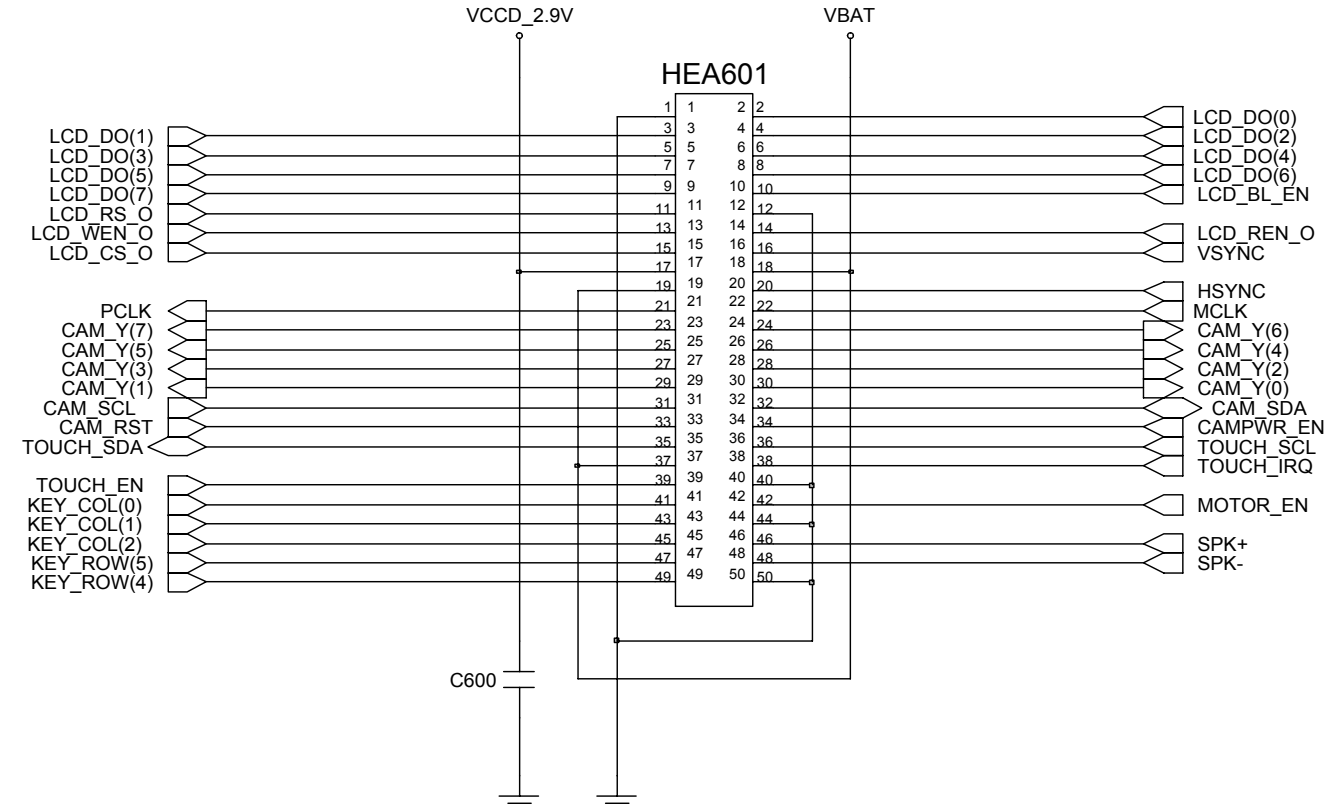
VCCD_2.9V
VBAT
HEA601

LCD_DO(1)
LCD_DO(3)
LCD_DO(5)
LCD_DO(7)
LCD_RS_O
LCD_WEN_O
LCD_CS_O

PCLK
CAM_Y(7)
CAM_Y(5)
CAM_Y(3)
CAM_Y(1)
CAM_SCL
CAM_RST
TOUCH_SDA

TOUCH_EN
KEY_COL(0)
KEY_COL(1)
KEY_COL(2)
KEY_ROW(5)
KEY_ROW(4)

| | | | |
|---|---|---|---|
| 1 | 1 | 2 | 2 |
| 3 | 3 | 4 | 4 |
| 5 | 5 | 6 | 6 |
| 7 | 7 | 8 | 8 |
| 9 | 9 | 10 | 10 |
| 11 | 11 | 12 | 12 |
| 13 | 13 | 14 | 14 |
| 15 | 15 | 16 | 16 |
| 17 | 17 | 18 | 18 |
| 19 | 19 | 20 | 20 |
| 21 | 21 | 22 | 22 |
| 23 | 23 | 24 | 24 |
| 25 | 25 | 26 | 26 |
| 27 | 27 | 28 | 28 |
| 29 | 29 | 30 | 30 |
| 31 | 31 | 32 | 32 |
| 33 | 33 | 34 | 34 |
| 35 | 35 | 36 | 36 |
| 37 | 37 | 38 | 38 |
| 39 | 39 | 40 | 40 |
| 41 | 41 | 42 | 42 |
| 43 | 43 | 44 | 44 |
| 45 | 45 | 46 | 46 |
| 47 | 47 | 48 | 48 |
| 49 | 49 | 50 | 50 |

LCD_DO(0)
LCD_DO(2)
LCD_DO(4)
LCD_DO(6)
LCD_BL_EN

LCD_REN_O
VSYNC

HSYNC
MCLK
CAM_Y(6)
CAM_Y(4)
CAM_Y(2)
CAM_Y(0)
CAM_SDA
CAMPWR_EN
TOUCH_SCL
TOUCH_IRQ

MOTOR_EN

SPK+
SPK-

C600